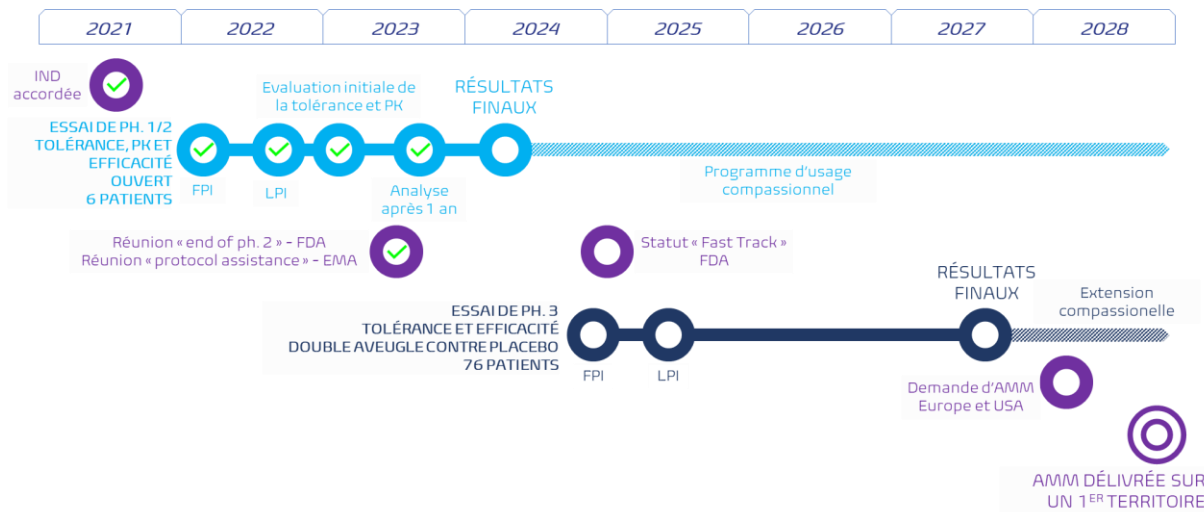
| 2021 | 2022 | 2023 | 2024 | 2025 | 2026 | 2027 | 2028 |
|---|---|---|---|---|---|---|---|

IND accordée

Evaluation initiale de la tolérance et PK

RÉSULTATS FINAUX

ESSAI DE PH. 1/2 TOLÉRANCE, PK ET EFFICACITÉ OUVERT 6 PATIENTS

FPI

LPI

Analyse après 1 an

Programme d'usage compassionnel

Réunion « end of ph. 2 » - FDA
Réunion « protocol assistance » - EMA

Statut « Fast Track » FDA

RÉSULTATS FINAUX

Extension compassionelle

ESSAI DE PH. 3 TOLÉRANCE ET EFFICACITÉ DOUBLE AVEUGLE CONTRE PLACEBO 76 PATIENTS

FPI

LPI

Demande d'AMM Europe et USA

AMM DÉLIVRÉE SUR UN 1$^{ER}$ TERRITOIRE